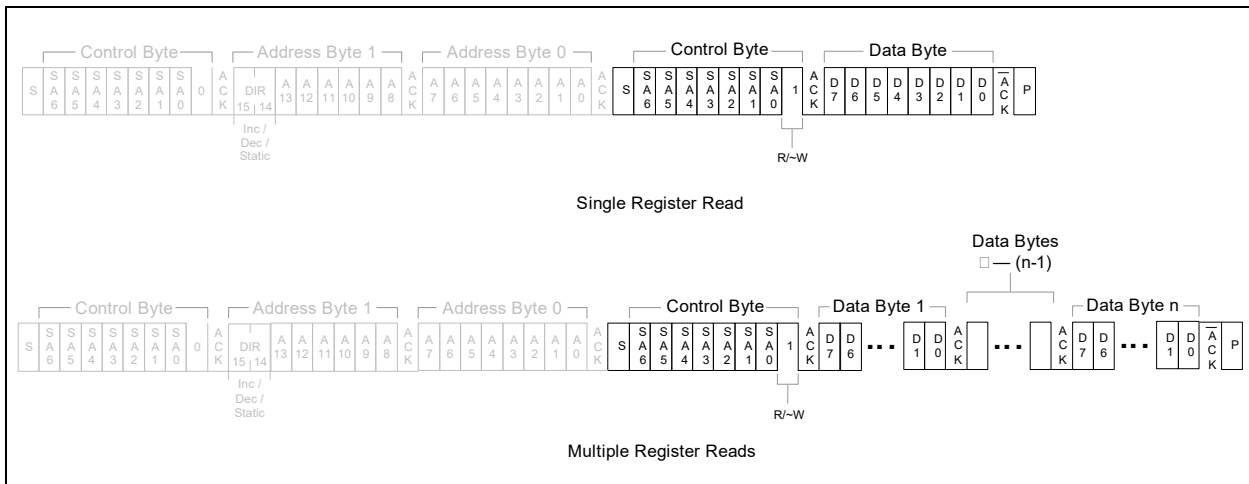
Control Byte Address Byte 1 Address Byte 0 Control Byte Data Byte

| S | SA6 | SA5 | SA4 | SA3 | SA2 | SA1 | SA0 | 0 | ACK | DIR 15 14 | A13 | A12 | A11 | A10 | A9 | A8 | ACK | A7 | A6 | A5 | A4 | A3 | A2 | A1 | A0 | ACK | S | SA6 | SA5 | SA4 | SA3 | SA2 | SA1 | SA0 | 1 | ACK | D7 | D6 | D5 | D4 | D3 | D2 | D1 | D0 | $\overline{ACK}$ | P |
|---|---|---|---|---|---|---|---|---|---|---|---|---|---|---|---|---|---|---|---|---|---|---|---|---|---|---|---|---|---|---|---|---|---|---|---|---|---|---|---|---|---|---|---|---|---|---|

Inc / Dec / Static

R/~W

Single Register Read

Data Bytes
□ — (n-1)

Control Byte Address Byte 1 Address Byte 0 Control Byte Data Byte 1 Data Byte n

| S | SA6 | SA5 | SA4 | SA3 | SA2 | SA1 | SA0 | 0 | ACK | DIR 15 14 | A13 | A12 | A11 | A10 | A9 | A8 | ACK | A7 | A6 | A5 | A4 | A3 | A2 | A1 | A0 | ACK | S | SA6 | SA5 | SA4 | SA3 | SA2 | SA1 | SA0 | 1 | ACK | D7 | D6 | ... | D1 | D0 | ACK | ... | ACK | D7 | D6 | ... | D1 | D0 | $\overline{ACK}$ | P |
|---|---|---|---|---|---|---|---|---|---|---|---|---|---|---|---|---|---|---|---|---|---|---|---|---|---|---|---|---|---|---|---|---|---|---|---|---|---|---|---|---|---|---|---|---|---|---|---|---|---|---|---|

Inc / Dec / Static

R/~W

Multiple Register Reads